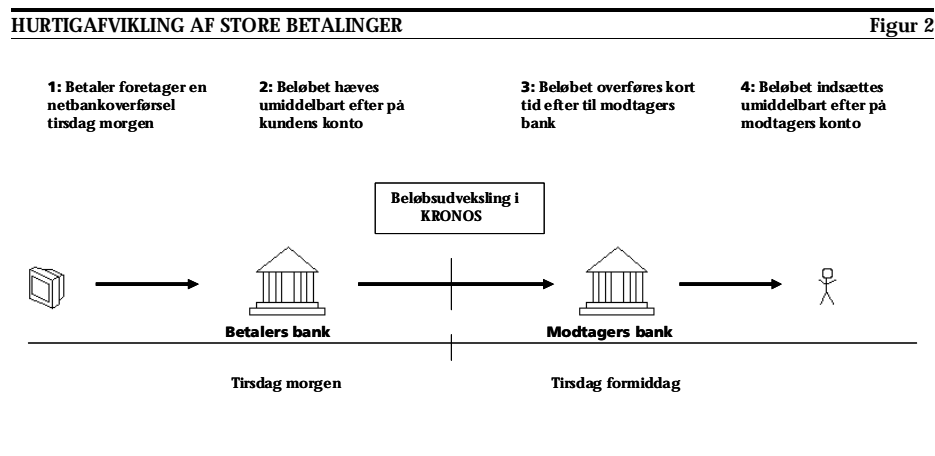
HURTIGAFVIKLING AF STORE BETALINGER

Figur 2

1: Betaler foretager en netbankoverførsel tirsdag morgen

2: Beløbet hæves umiddelbart efter på kundens konto

3: Beløbet overføres kort tid efter til modtagers bank

4: Beløbet indsættes umiddelbart efter på modtagers konto

Beløbsudveksling i KRONOS

Betalers bank

Modtagers bank

Tirsdag morgen

Tirsdag formiddag